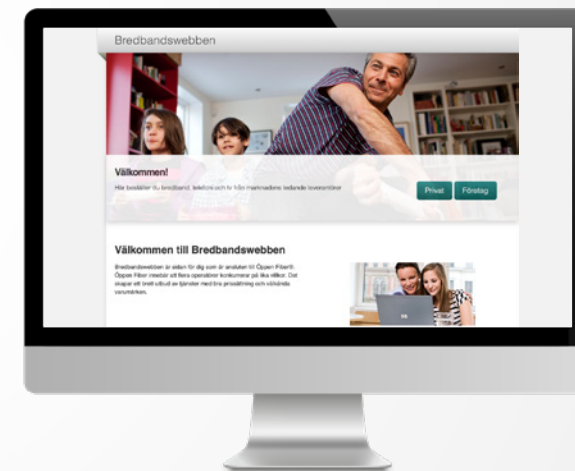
Bredbandswebben

Välkommen!

Här beställer du bredband, telefoni och tv från marknadens ledande leverantörer

Privat

Företag

Välkommen till Bredbandswebben

Bredbandswebben är sidan för dig som är ansluten till Öppen Fiber®. Öppen Fiber innebär att flera operatörer konkurrerar på lika villkor. Det skapar ett brett utbud av tjänster med bra prissättning och välkända varumärken.